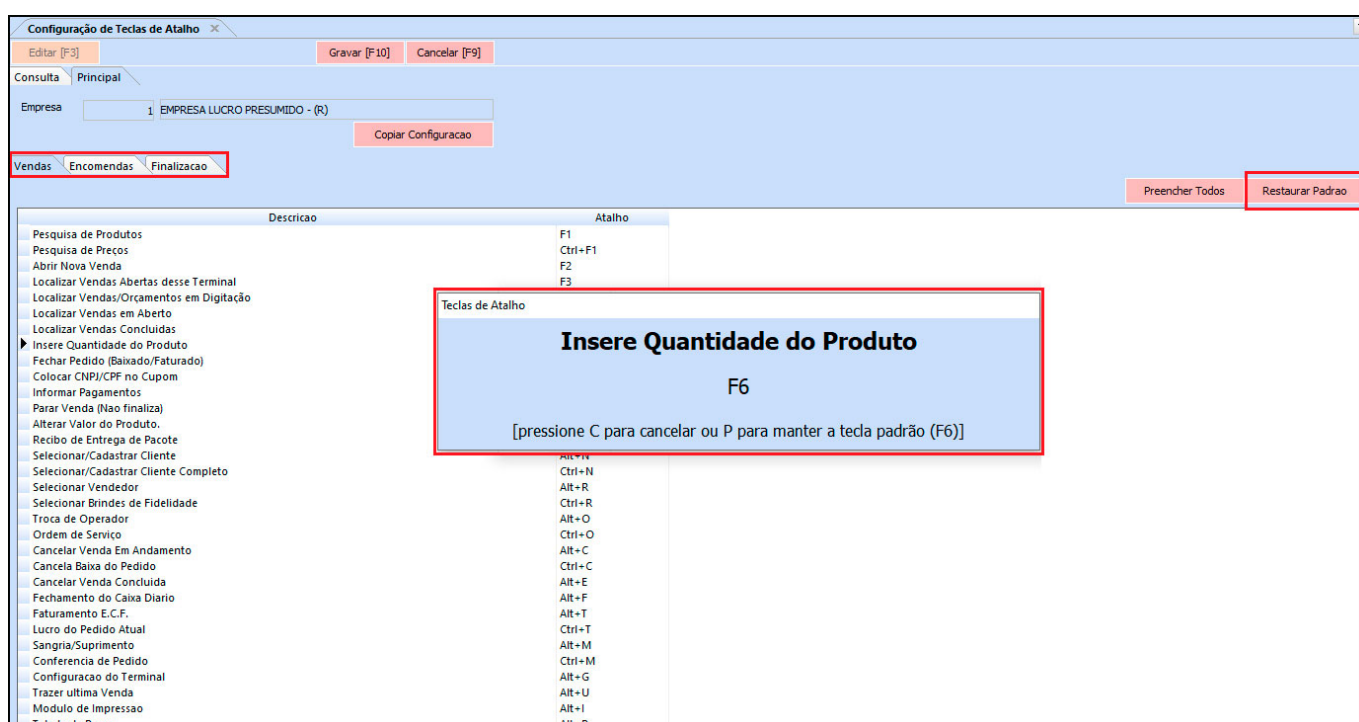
Configuração de Teclas de Atalho ×

Editar [F3]
Gravar [F10]
Cancelar [F9]

Consulta
Principal

Empresa
1
EMPRESA LUCRO PRESUMIDO - (R)

Copiar Configuracao

Vendas
Encomendas
Finalizacao

Preencher Todos
Restaurar Padrao

| Descricao | Atalho |
|---|---|
| Pesquisa de Produtos | F1 |
| Pesquisa de Preços | Ctrl+F1 |
| Abrir Nova Venda | F2 |
| Localizar Vendas Abertas desse Terminal | F3 |
| Localizar Vendas/Orçamentos em Digitação | |
| Localizar Vendas em Aberto | |
| Localizar Vendas Concluidas | |
| Insere Quantidade do Produto | |
| Fechar Pedido (Baixado/Faturado) | |
| Colocar CNPJ/CPF no Cupom | |
| Informar Pagamentos | |
| Parar Venda (Nao finaliza) | |
| Alterar Valor do Produto. | |
| Recibo de Entrega de Pacote | |
| Selecionar/Cadastrar Cliente | Alt+N |
| Selecionar/Cadastrar Cliente Completo | Ctrl+N |
| Selecionar Vendedor | Alt+R |
| Selecionar Brindes de Fidelidade | Ctrl+R |
| Troca de Operador | Alt+O |
| Ordem de Serviço | Ctrl+O |
| Cancelar Venda Em Andamento | Alt+C |
| Cancela Baixa do Pedido | Ctrl+C |
| Cancelar Venda Concluida | Alt+E |
| Fechamento do Caixa Diario | Alt+F |
| Faturamento E.C.F. | Alt+T |
| Lucro do Pedido Atual | Ctrl+T |
| Sangria/Suprimento | Alt+M |
| Conferencia de Pedido | Ctrl+M |
| Configuracao do Terminal | Alt+G |
| Trazer ultima Venda | Alt+U |
| Modulo de Impressao | Alt+I |

Teclas de Atalho

Insere Quantidade do Produto

F6

[pressione C para cancelar ou P para manter a tecla padrão (F6)]